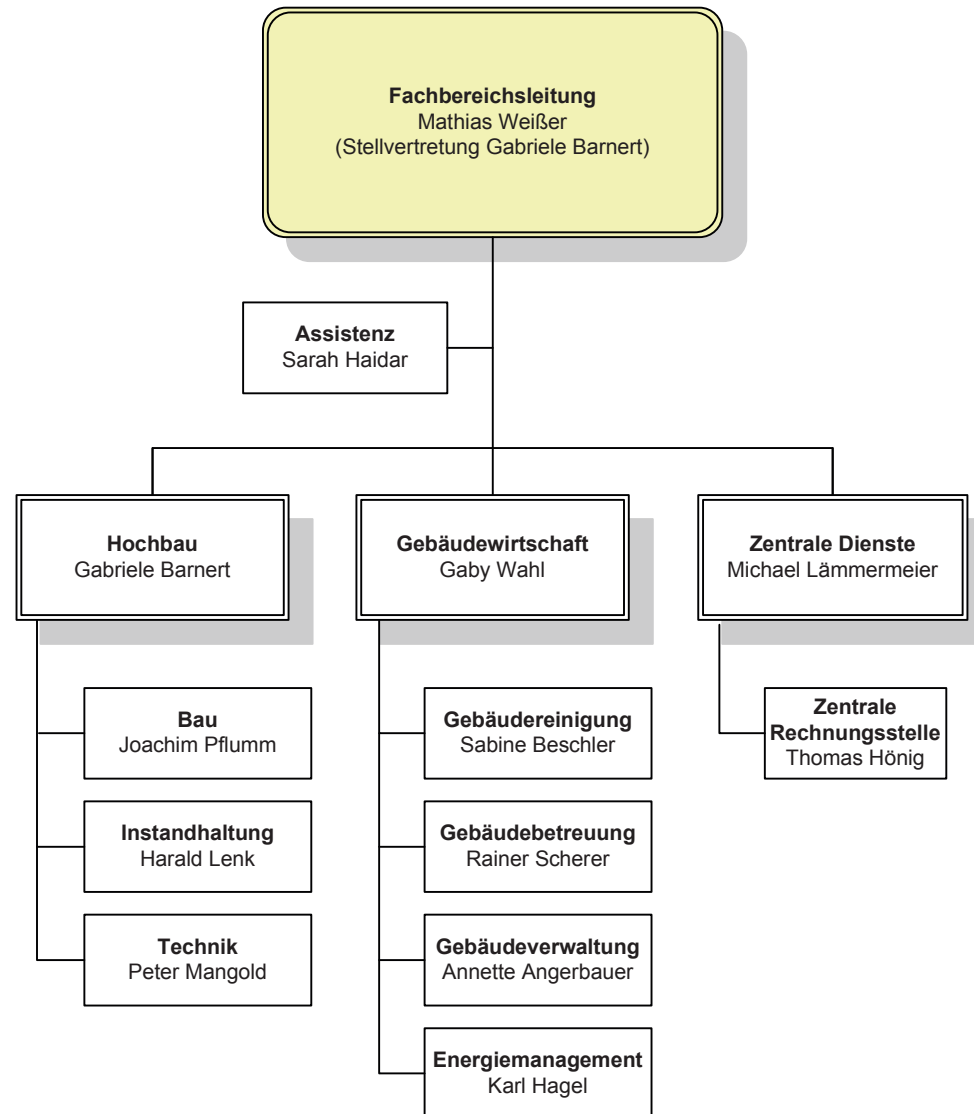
**Fachbereichsleitung**
Mathias Weißer
(Stellvertretung Gabriele Barnert)

**Assistenz**
Sarah Haidar

**Hochbau**
Gabriele Barnert

**Gebäudewirtschaft**
Gaby Wahl

**Zentrale Dienste**
Michael Lämmermeier

**Bau**
Joachim Pflumm

**Instandhaltung**
Harald Lenk

**Technik**
Peter Mangold

**Gebäudereinigung**
Sabine Beschler

**Gebäudebetreuung**
Rainer Scherer

**Gebäudeverwaltung**
Annette Angerbauer

**Energiemanagement**
Karl Hagel

**Zentrale Rechnungsstelle**
Thomas Hönig